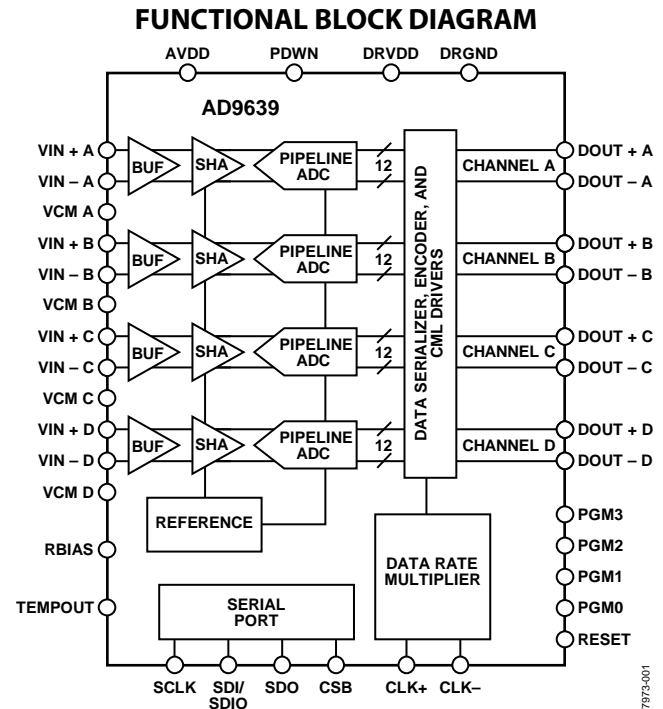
FUNCTIONAL BLOCK DIAGRAM

AVDD PDWN DRVDD DRGND

AD9639

VIN + A
VIN – A
VCM A
VIN + B
VIN – B
VCM B
VIN + C
VIN – C
VCM C
VIN + D
VIN – D
VCM D
RBIAS
TEMPOUT

BUF SHA PIPELINE ADC 12
BUF SHA PIPELINE ADC 12
BUF SHA PIPELINE ADC 12
BUF SHA PIPELINE ADC 12

REFERENCE

DATA SERIALIZER, ENCODER, AND CML DRIVERS

CHANNEL A
CHANNEL B
CHANNEL C
CHANNEL D

DOUT + A
DOUT – A
DOUT + B
DOUT – B
DOUT + C
DOUT – C
DOUT + D
DOUT – D

DATA RATE MULTIPLIER

PGM3
PGM2
PGM1
PGM0
RESET

SERIAL PORT

SCLK SDI/SDIO SDO CSB CLK+ CLK–

7973-001